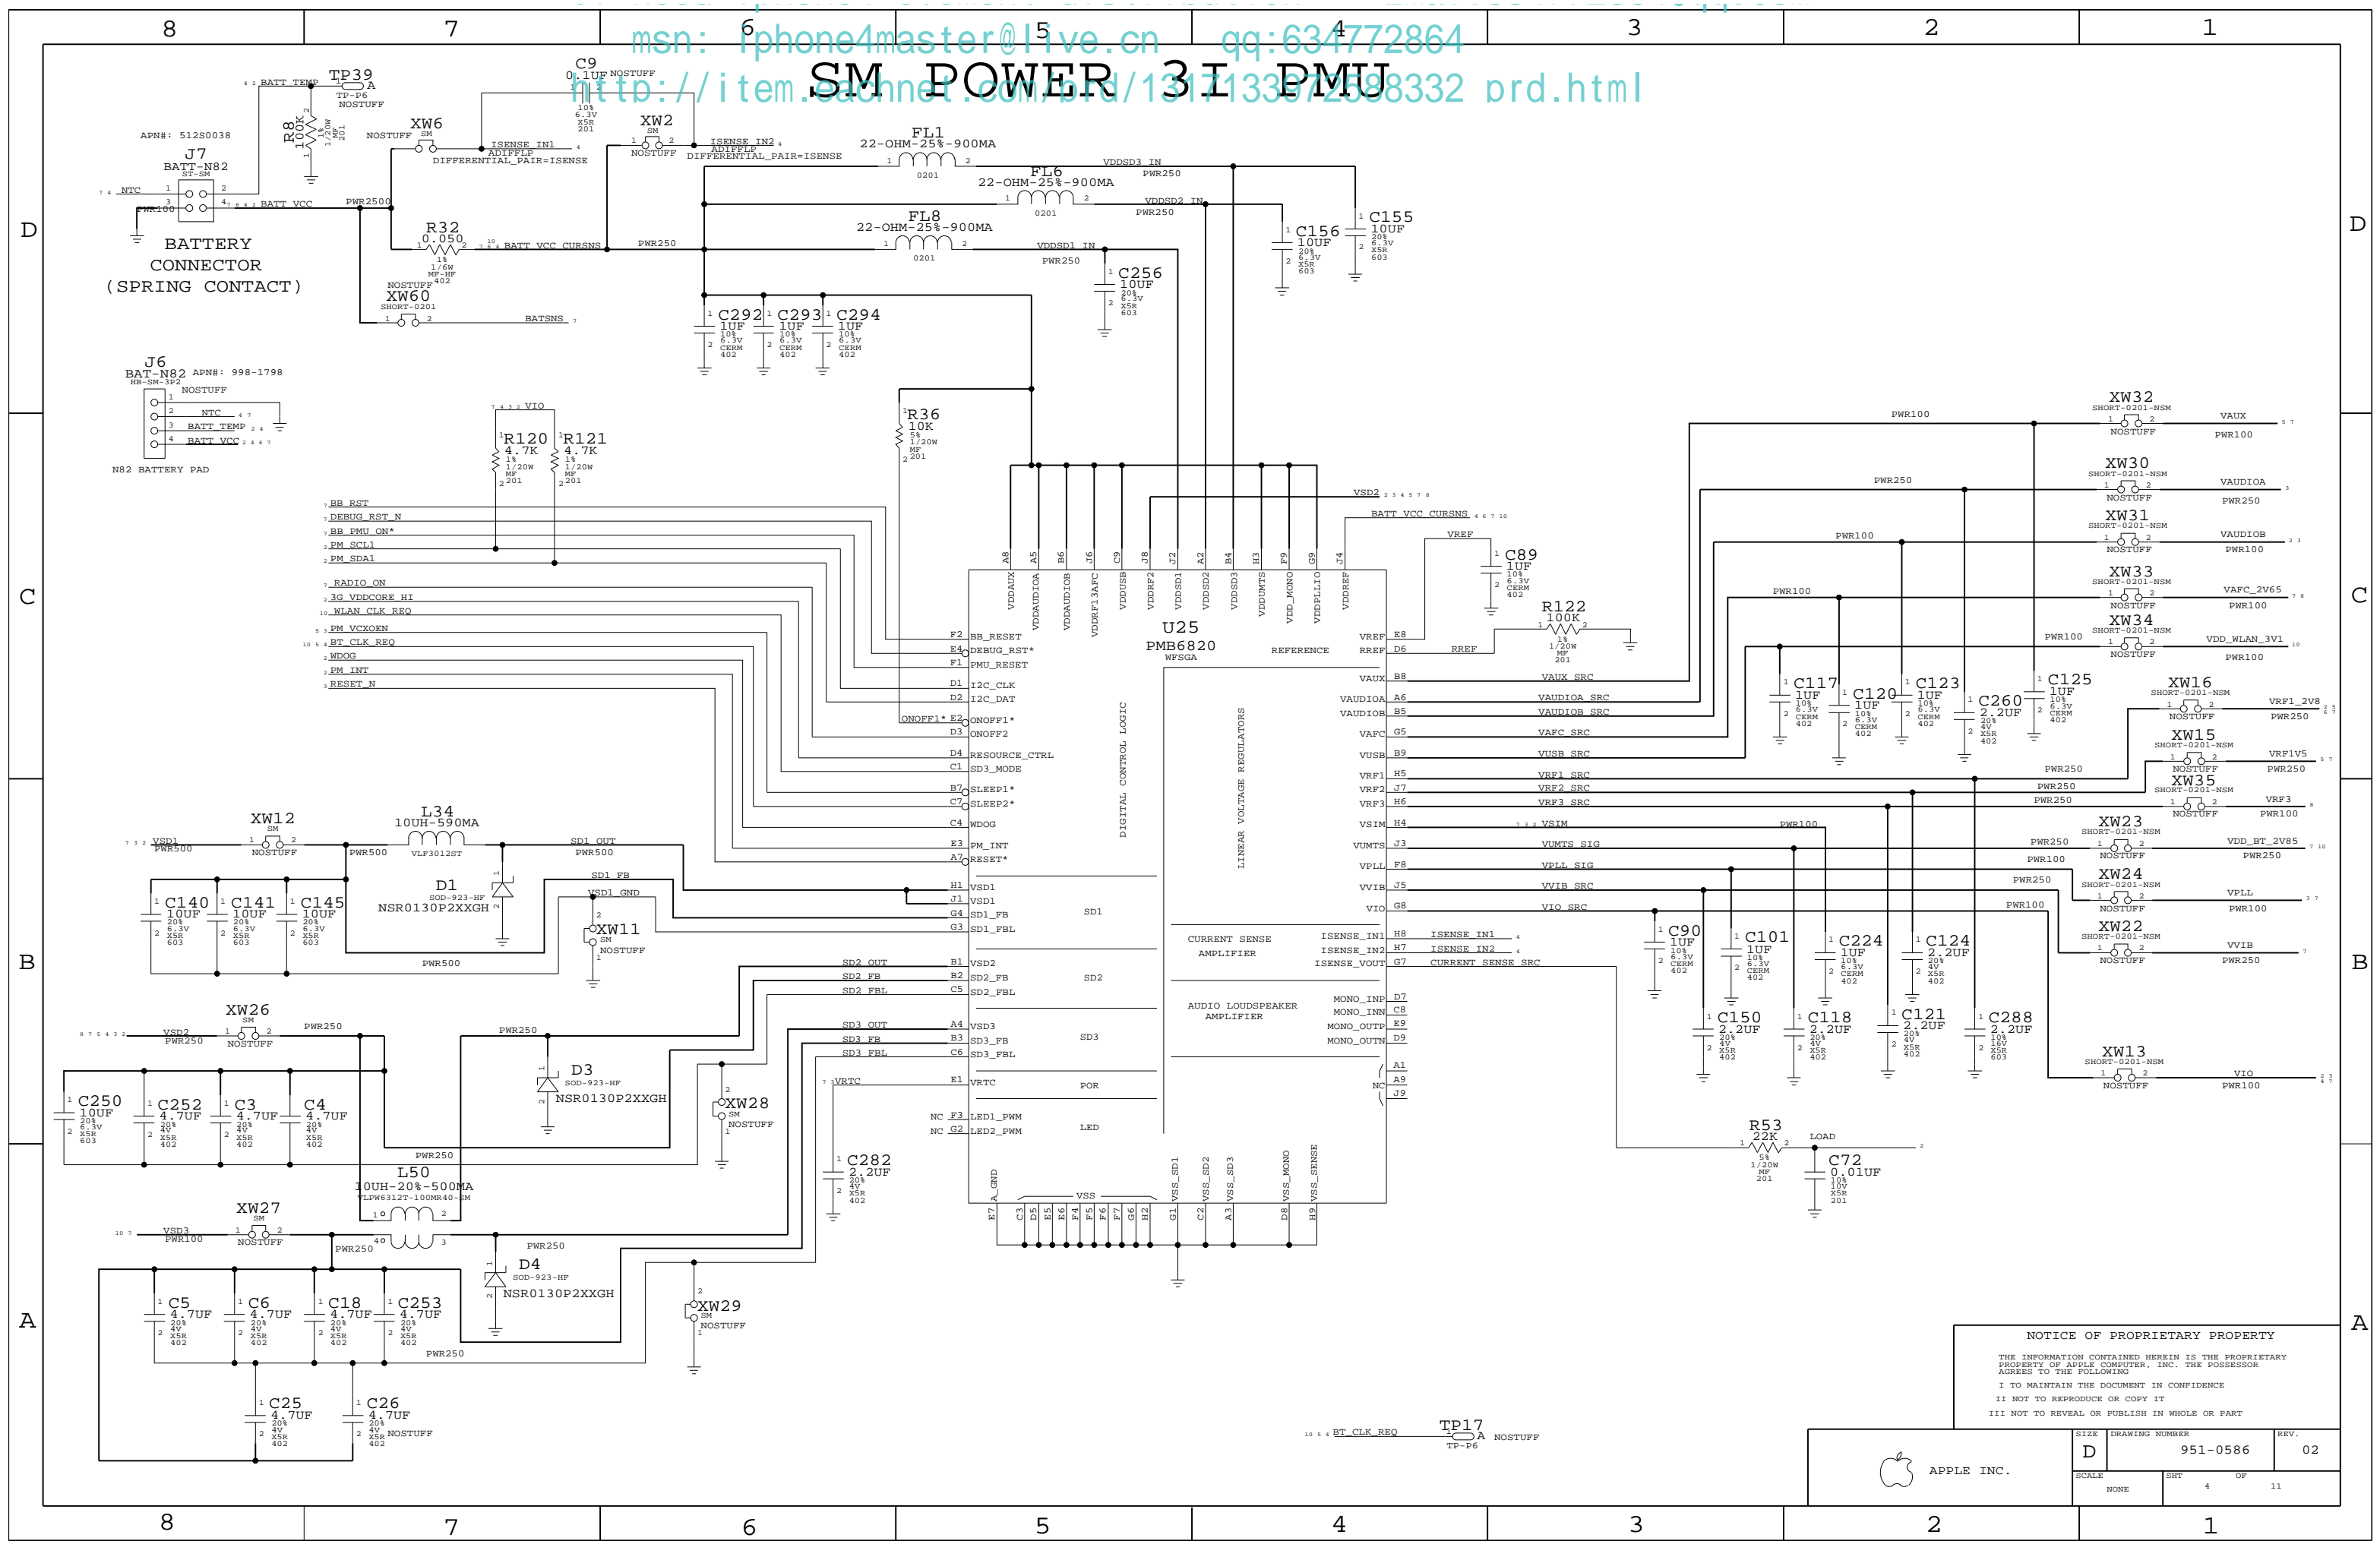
8 7 6 5 4 3 2 1

msn: iphone4master@live.cn qq:634772864
http://item.taobao.com/item.htm?id=13317338332 prd.html

SM POWER 3I PMU

D

APN#: 512S0038
J7
BATT-N82
ST-SM
NTC
PWR100
BATT_TEMP
TP39
TP-P6
NOSTUFF
R8
100K
1%
1/20W
MF
201
XW6
SM
NOSTUFF
BATT_VCC
PWR2500

BATTERY
CONNECTOR
(SPRING CONTACT)

C9
0.1UF NOSTUFF
10%
6.3V
X5R
201
ISENSE_IN1
ADIFFLP
DIFFERENTIAL_PAIR=ISENSE
XW2
SM
NOSTUFF
ISENSE_IN2
ADIFFLP
DIFFERENTIAL_PAIR=ISENSE

FL1
22-OHM-25%-900MA
0201
VDDSD3_IN
PWR250
FL6
22-OHM-25%-900MA
0201
VDDSD2_IN
PWR250
FL8
22-OHM-25%-900MA
0201
VDDSD1_IN
PWR250

R32
0.050
1%
1/6W
MF-HF
402
BATT_VCC_CURSNS
PWR250
NOSTUFF
XW60
SHORT-0201
BATSNS

C156
10UF
20%
6.3V
X5R
603
C155
10UF
20%
6.3V
X5R
603
C256
10UF
20%
6.3V
X5R
603

C292
1UF
10%
6.3V
CERM
402
C293
1UF
10%
6.3V
CERM
402
C294
1UF
10%
6.3V
CERM
402

J6
BAT-N82 APN#: 998-1798
HB-SM-3P2
NOSTUFF
NTC
BATT_TEMP
BATT_VCC
N82 BATTERY PAD

VIO
R120
4.7K
1%
1/20W
MF
201
R121
4.7K
1%
1/20W
MF
201
R36
10K
5%
1/20W
MF
201

BB_RST
DEBUG_RST_N
BB_PMU_ON*
PM_SCL1
PM_SDA1
RADIO_ON
3G_VDDCORE_HI
WLAN_CLK_REQ
PM_VCXOEN
BT_CLK_REQ
WDOG
PM_INT
RESET_N

XW32
SHORT-0201-NSM
NOSTUFF
PWR100
VAUX
PWR100
XW30
SHORT-0201-NSM
NOSTUFF
PWR250
VAUDIOA
PWR250
XW31
SHORT-0201-NSM
NOSTUFF
PWR100
VAUDIOB
PWR100
XW33
SHORT-0201-NSM
NOSTUFF
PWR100
VAFC_2V65
PWR100
XW34
SHORT-0201-NSM
NOSTUFF
PWR100
VDD_WLAN_3V1
PWR100

VSD2
BATT_VCC_CURSNS
VREF
C89
1UF
10%
6.3V
CERM
402
R122
100K
1%
1/20W
MF
201
RREF

U25
PMB6820
WFSGA

VDDAUX VDDAUDIOA VDDAUDIOB VDDRF13AFC VDDUSB VDDRF2 VDDSD1 VDDSD2 VDDSD3 VDDUMTS VDD_MONO VDDPLLIO VDDREF
A8 A5 B6 J6 C9 J8 J2 A2 B4 H3 F9 G9 J4

F2 BB_RESET
E4 DEBUG_RST*
F1 PMU_RESET
D1 I2C_CLK
D2 I2C_DAT
ONOFF1* E2 ONOFF1*
D3 ONOFF2
D4 RESOURCE_CTRL
C1 SD3_MODE
B7 SLEEP1*
C7 SLEEP2*
C4 WDOG
E3 PM_INT
A7 RESET*
DIGITAL CONTROL LOGIC
REFERENCE
VREF E8
RREF D6
LINEAR VOLTAGE REGULATORS
VAUX B8
VAUDIOA A6
VAUDIOB B5
VAFC G5
VUSB B9
VRF1 H5
VRF2 J7
VRF3 H6
VSIM H4
VUMTS J3
VPLL F8
VVIB J5
VIO G8

VAUX_SRC
VAUDIOA_SRC
VAUDIOB_SRC
VAFC_SRC
VUSB_SRC
VRF1_SRC
VRF2_SRC
VRF3_SRC
VSIM
VUMTS_SIG
VPLL_SIG
VVIB_SRC
VIO_SRC
PWR100

C117
1UF
10%
6.3V
CERM
402
C120
1UF
10%
6.3V
CERM
402
C123
1UF
10%
6.3V
CERM
402
C260
2.2UF
20%
4V
CERM
402
C125
1UF
10%
6.3V
CERM
402

XW16
SHORT-0201-NSM
NOSTUFF
VRF1_2V8
PWR250
XW15
SHORT-0201-NSM
NOSTUFF
VRF1V5
PWR250
XW35
SHORT-0201-NSM
NOSTUFF
VRF3
PWR100
PWR250
PWR250
XW23
SHORT-0201-NSM
NOSTUFF
VDD_BT_2V85
PWR250
PWR100
XW24
SHORT-0201-NSM
NOSTUFF
VPLL
PWR100
PWR250
XW22
SHORT-0201-NSM
NOSTUFF
VVIB
PWR250
PWR100

C

XW12
SM
NOSTUFF
VSD1
PWR500
L34
10UH-590MA
VLF3012ST
PWR500
SD1_OUT
PWR500
D1
SOD-923-HF
NSR0130P2XXGH
SD1_FB
VSD1_GND
XW11
SM
NOSTUFF
C140
10UF
20%
6.3V
X5R
603
C141
10UF
20%
6.3V
X5R
603
C145
10UF
20%
6.3V
X5R
603
PWR500

H1 VSD1
J1 VSD1
G4 SD1_FB
G3 SD1_FBL
SD1
CURRENT SENSE AMPLIFIER
ISENSE_IN1 H8
ISENSE_IN2 H7
ISENSE_VOUT G7
ISENSE_IN1
ISENSE_IN2
CURRENT_SENSE_SRC

C90
1UF
10%
6.3V
CERM
402
C101
1UF
10%
6.3V
CERM
402
C224
1UF
10%
6.3V
CERM
402
C124
2.2UF
20%
4V
X5R
402

B

SD2_OUT
SD2_FB
SD2_FBL
B1 VSD2
B2 SD2_FB
C5 SD2_FBL
SD2
AUDIO LOUDSPEAKER AMPLIFIER
MONO_INP D7
MONO_INN C8
MONO_OUTP E9
MONO_OUTN D9
C150
2.2UF
20%
4V
X5R
402
C118
2.2UF
20%
4V
X5R
402
C121
2.2UF
20%
4V
X5R
402
C288
2.2UF
10%
16V
X5R
603
XW13
SHORT-0201-NSM
NOSTUFF
VIO
PWR100

XW26
SM
NOSTUFF
VSD2
PWR250
PWR250
PWR250
D3
SOD-923-HF
NSR0130P2XXGH
XW28
SM
NOSTUFF
SD3_OUT
SD3_FB
SD3_FBL
A4 VSD3
B3 SD3_FB
C6 SD3_FBL
SD3
VRTC
E1 VRTC
POR
NC A1 A9 J9
NC F3 LED1_PWM
NC G2 LED2_PWM
LED
C250
10UF
20%
6.3V
X5R
603
C252
4.7UF
20%
4V
X5R
402
C3
4.7UF
20%
4V
X5R
402
C4
4.7UF
20%
4V
X5R
402
PWR250

C282
2.2UF
20%
4V
X5R
402

L50
10UH-20%-500MA
VLPW6312T-100MR40-SM
R53
22K
5%
1/20W
MF
201
LOAD
C72
0.01UF
10%
10V
X5R
201

A_GND VSS VSS_SD1 VSS_SD2 VSS_SD3 VSS_MONO VSS_SENSE
E7 C3 D5 E5 E6 F4 F5 F6 F7 G6 H2 G1 C2 A3 D8 H9

XW27
SM
NOSTUFF
VSD3
PWR100
PWR250
PWR250
D4
SOD-923-HF
NSR0130P2XXGH
XW29
SM
NOSTUFF
C5
4.7UF
20%
4V
X5R
402
C6
4.7UF
20%
4V
X5R
402
C18
4.7UF
20%
4V
X5R
402
C253
4.7UF
20%
4V
X5R
402
PWR250
C25
4.7UF
20%
4V
X5R
402
C26
4.7UF
20%
4V
X5R
402
NOSTUFF

A

BT_CLK_REQ
TP17
TP-P6
NOSTUFF

NOTICE OF PROPRIETARY PROPERTY
THE INFORMATION CONTAINED HEREIN IS THE PROPRIETARY PROPERTY OF APPLE COMPUTER, INC. THE POSSESSOR AGREES TO THE FOLLOWING
I TO MAINTAIN THE DOCUMENT IN CONFIDENCE
II NOT TO REPRODUCE OR COPY IT
III NOT TO REVEAL OR PUBLISH IN WHOLE OR PART

APPLE INC.
SIZE D
DRAWING NUMBER 951-0586
REV. 02
SCALE NONE
SHT 4 OF 11

8 7 6 5 4 3 2 1